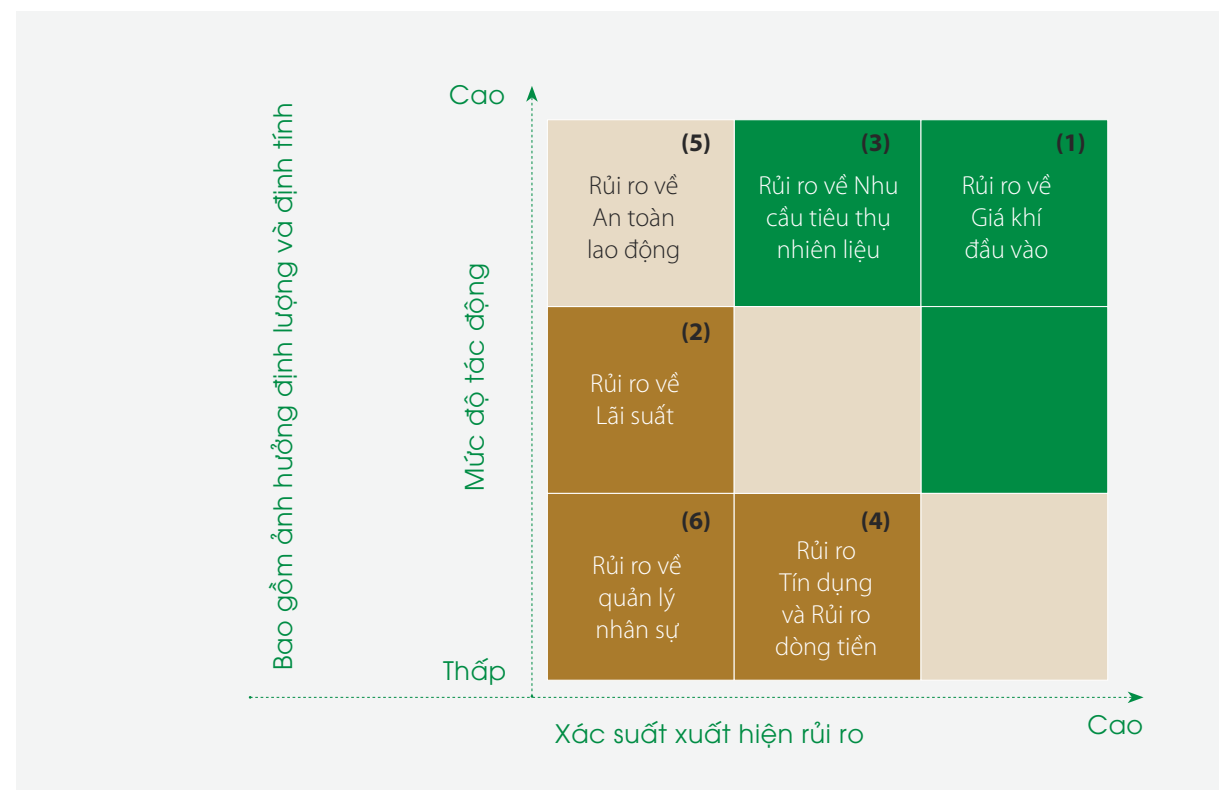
Bao gồm ảnh hưởng định lượng và định tính

Cao

Mức độ tác động

Thấp

(5)
Rủi ro về An toàn lao động

(3)
Rủi ro về Nhu cầu tiêu thụ nhiên liệu

(1)
Rủi ro về Giá khí đầu vào

(2)
Rủi ro về Lãi suất

(6)
Rủi ro về quản lý nhân sự

(4)
Rủi ro Tín dụng và Rủi ro dòng tiền

Xác suất xuất hiện rủi ro

Cao